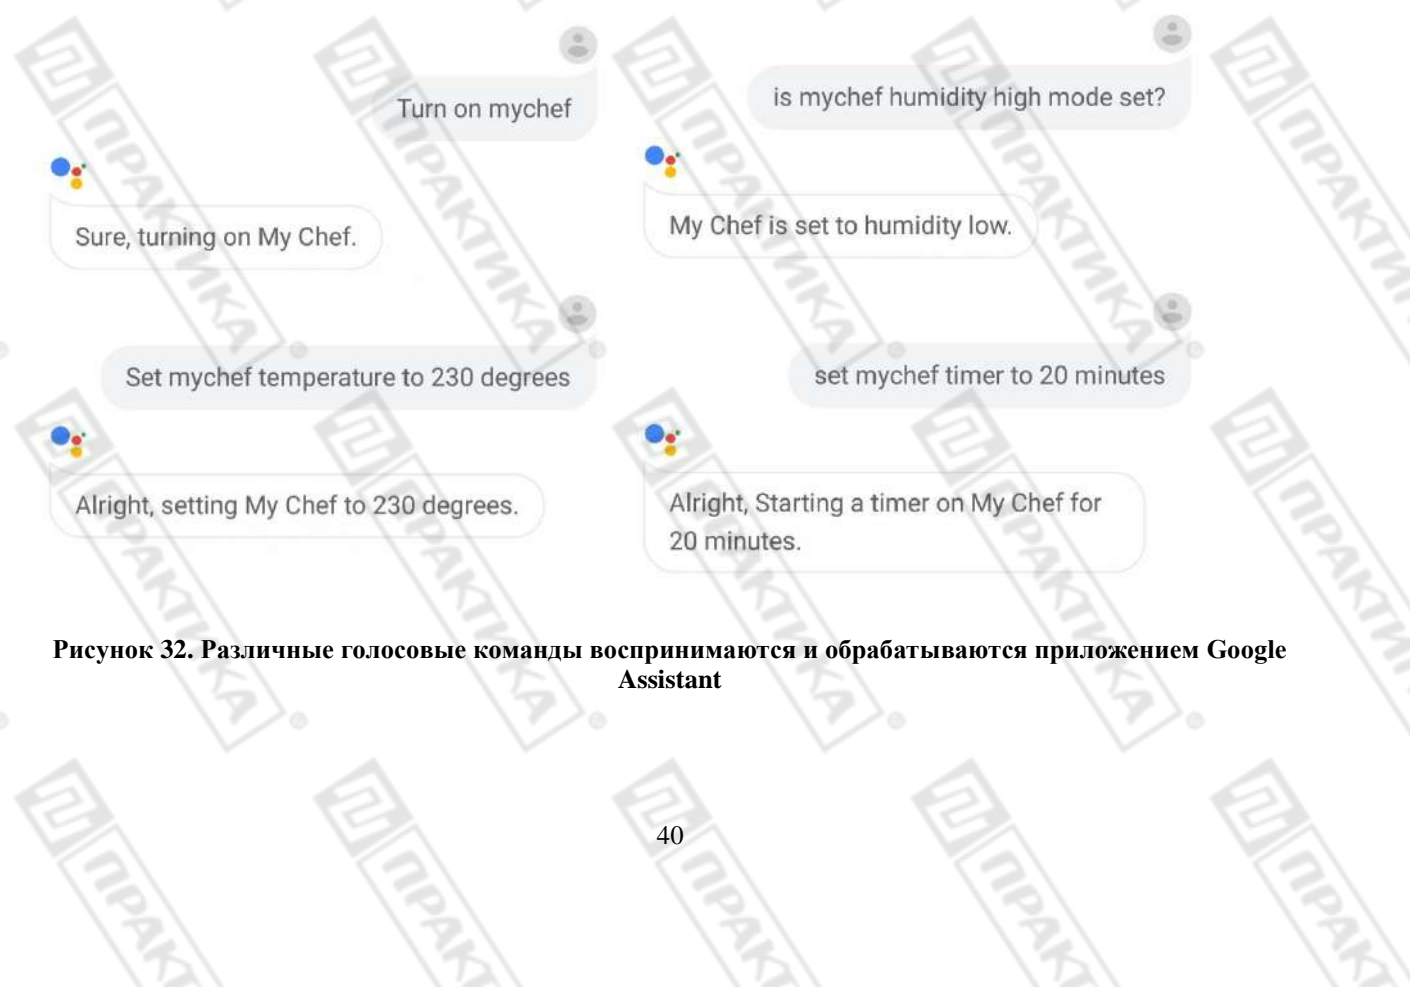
Turn on mychef

Sure, turning on My Chef.

Set mychef temperature to 230 degrees

Alright, setting My Chef to 230 degrees.

is mychef humidity high mode set?

My Chef is set to humidity low.

set mychef timer to 20 minutes

Alright, Starting a timer on My Chef for 20 minutes.

Рисунок 32. Различные голосовые команды воспринимаются и обрабатываются приложением Google Assistant

40